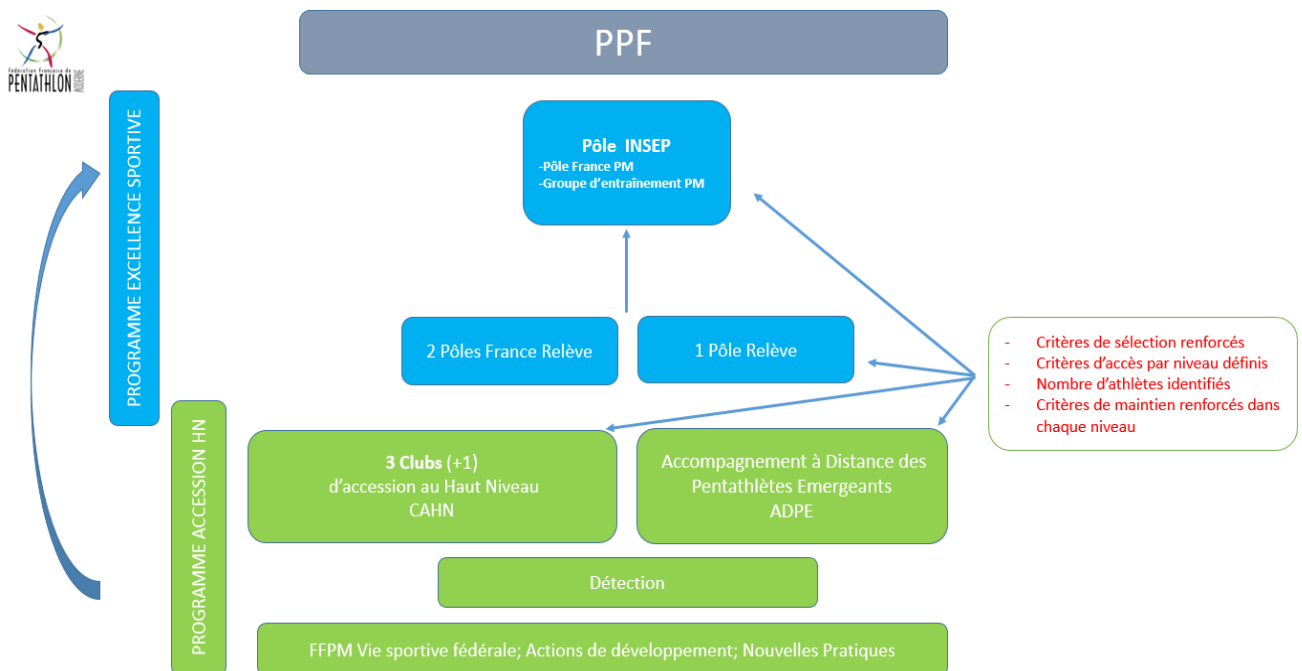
Fédération Française de PENTATHLON MODERNE

PPF

PROGRAMME EXCELLENCE SPORTIVE

Pôle INSEP
-Pôle France PM
-Groupe d'entraînement PM

2 Pôles France Relève

1 Pôle Relève

- Critères de sélection renforcés
- Critères d'accès par niveau définis
- Nombre d'athlètes identifiés
- Critères de maintien renforcés dans chaque niveau

PROGRAMME ACCESSION HN

3 Clubs (+1) d'accession au Haut Niveau CAHN

Accompagnement à Distance des Pentathlètes Emergeants ADPE

Détection

FFPM Vie sportive fédérale; Actions de développement; Nouvelles Pratiques